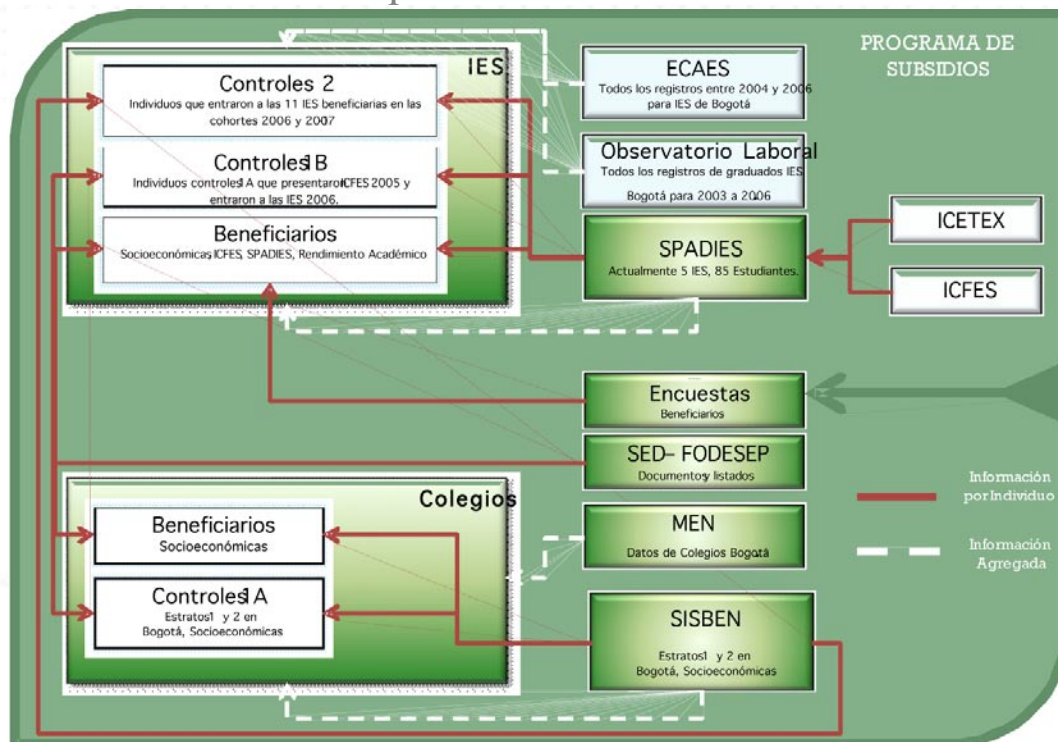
PROGRAMA DE SUBSIDIOS

IES

Controles 2
Individuos que entraron a las 11 IES beneficiarias en las cohortes 2006 y 2007

Controles1B
Individuos controles1A que presentaronICFES 2005 y entraron a las IES 2006.

Beneficiarios
Socioeconómicas,ICFES, SPADIES, Rendimiento Académico

ECAES
Todos los registros entre 2004 y 2006 para IES de Bogotá

Observatorio Laboral
Todos los registros de graduados IES Bogotá para 2003 a 2006

SPADIES
Actualmente 5 IES, 85 Estudiantes.

ICETEX

ICFES

Encuestas
Beneficiarios

SED- FODESEP
Documentosy listados

Colegios

Beneficiarios
Socioeconómicas

Controles1A
Estratos1 y 2 en Bogotá, Socioeconómicas

MEN
Datos de Colegios Bogotá

SISBEN
Estratos1 y 2 en Bogotá, Socioeconómicas

Información por Individuo

Información Agregada